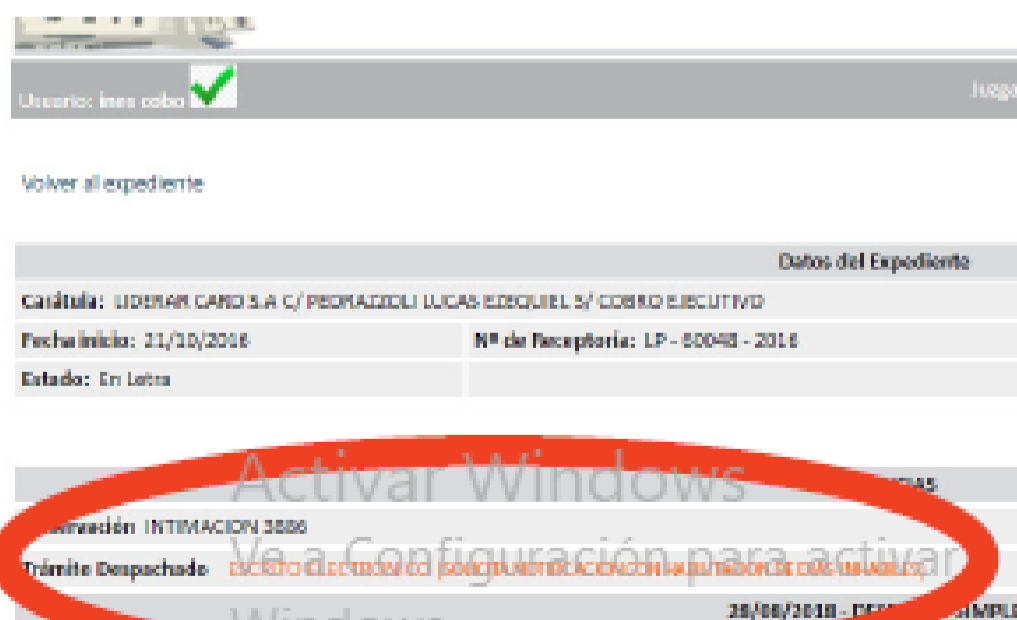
Usuario: ines cobo

Juzg

Volver al expediente

Datos del Expediente

Carátula: LIDERAR CARD S.A C/ PEDRAZZOLI LUCAS EZEQUIEL S/ COBRO EJECUTIVO

Fecha inicio: 21/10/2016

Nº de Receptoría: LP - 80048 - 2016

Estado: En Letra

Activar Windows

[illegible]DAS

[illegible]tración INTIMACION 3886

Ve a Configuración para activar

Trámite Despachado ESCRITO ELECTRONICO (SOLICITA NOTIFICACION CON HABILITACION DE DIAS INHABILES)

Windows

28/08/2018 - DE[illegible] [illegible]MPL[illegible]